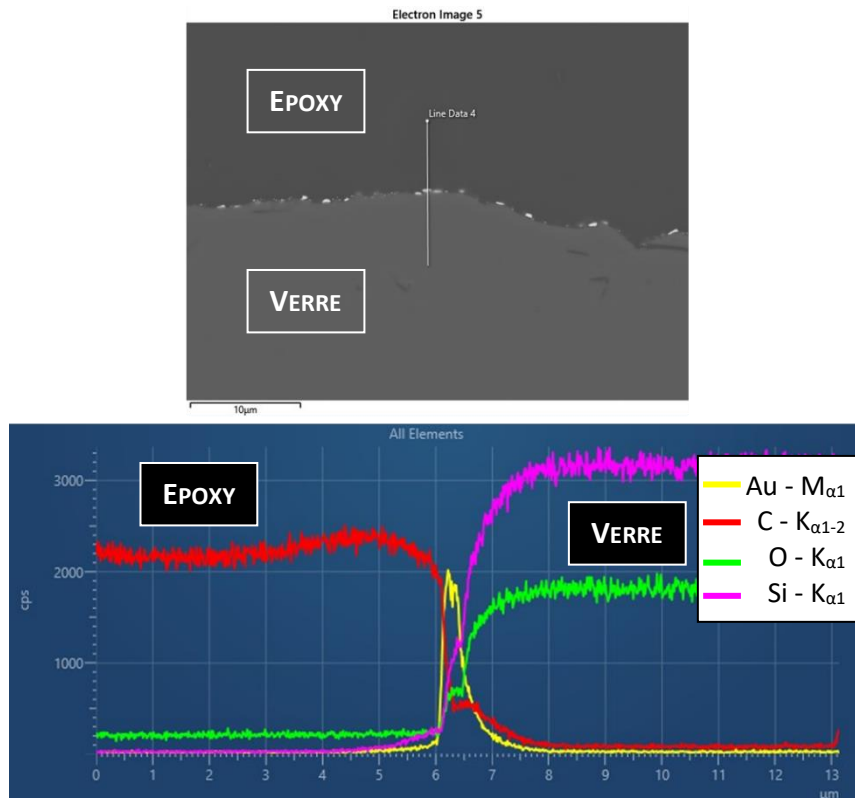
Electron Image 5

EPOXY

Line Data 4

VERRE

10µm

All Elements

3000

2000

1000

cps

EPOXY

VERRE

Au - $M_{\alpha 1}$
C - $K_{\alpha 1\text{-}2}$
O - $K_{\alpha 1}$
Si - $K_{\alpha 1}$

0 1 2 3 4 5 6 7 8 9 10 11 12 13

µm